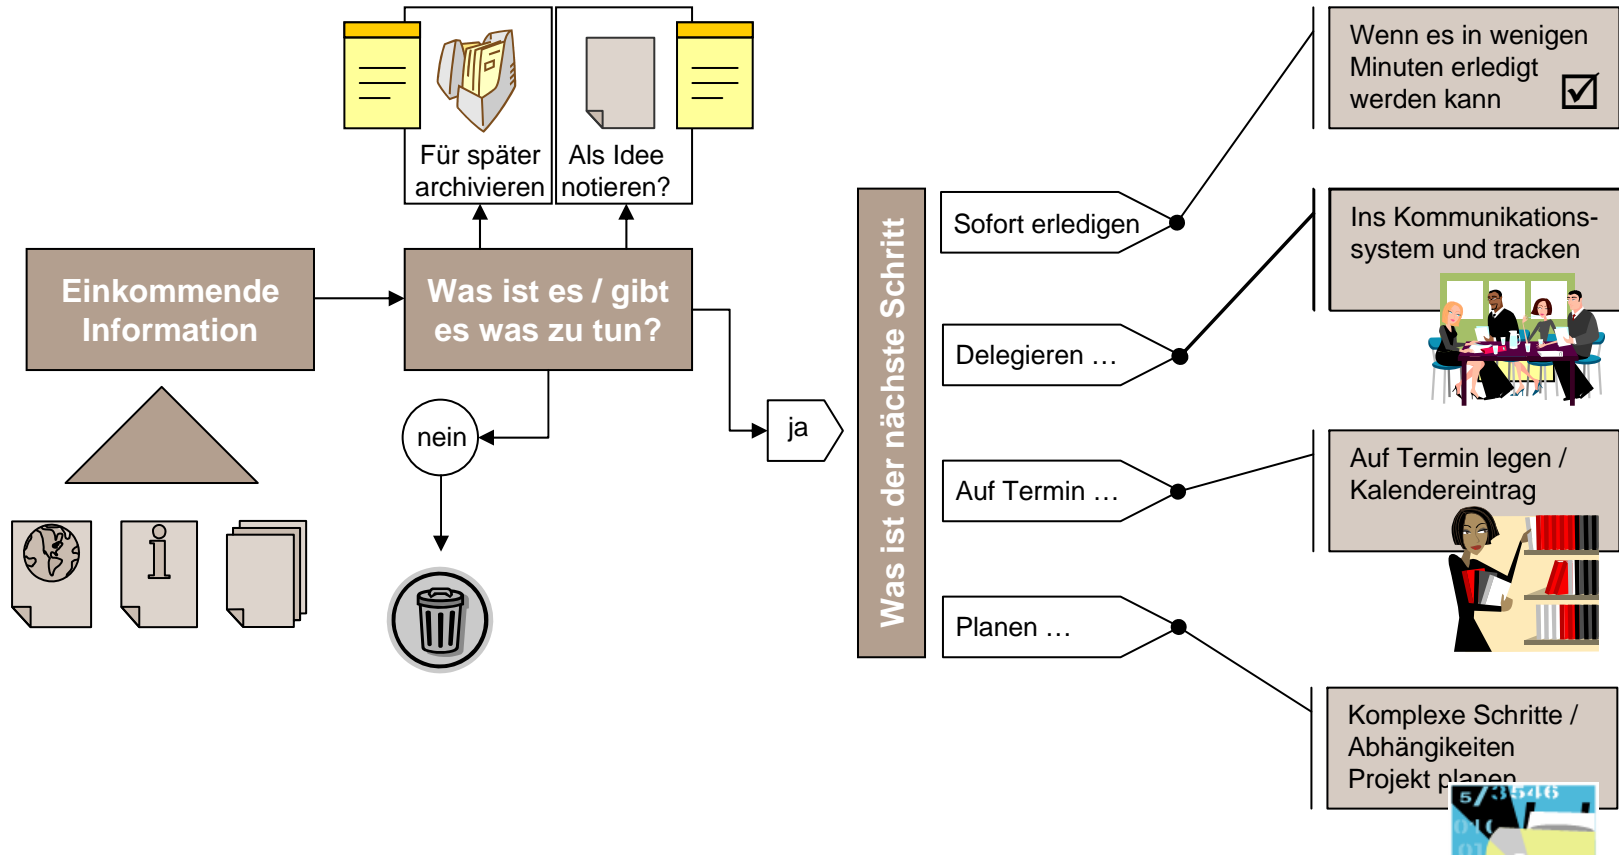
Für später archivieren

Als Idee notieren?

Einkommende Information

Was ist es / gibt es was zu tun?

nein

ja

Was ist der nächste Schritt

Sofort erledigen

Delegieren …

Auf Termin …

Planen …

Wenn es in wenigen Minuten erledigt werden kann ☑

Ins Kommunikations-system und tracken

Auf Termin legen / Kalendereintrag

Komplexe Schritte / Abhängigkeiten Projekt planen

5/3546